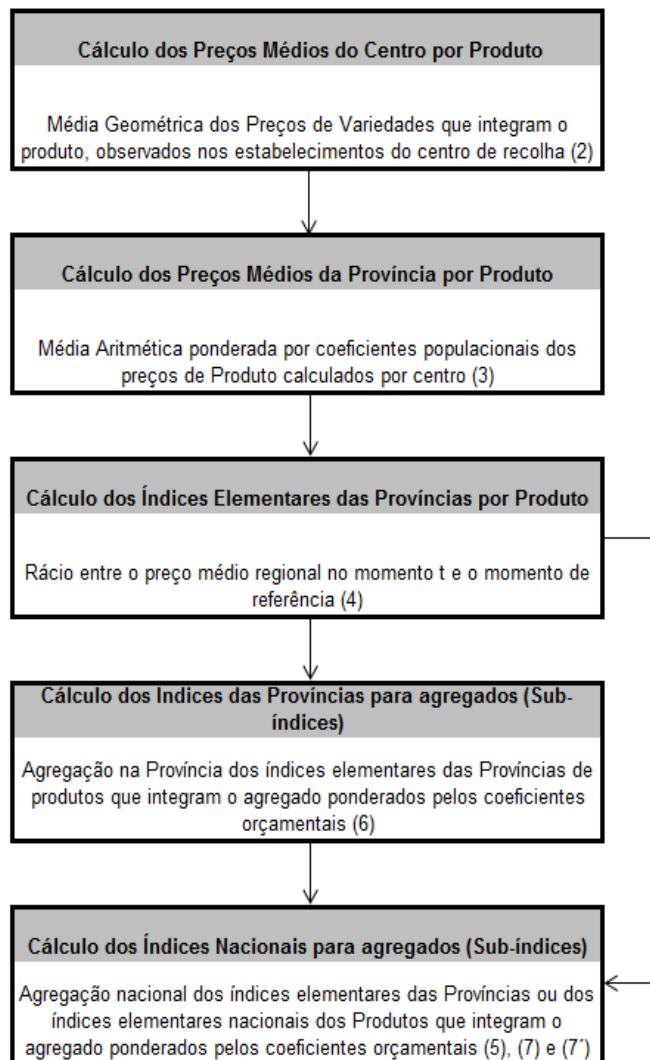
Cálculo dos Preços Médios do Centro por Produto

Média Geométrica dos Preços de Variedades que integram o produto, observados nos estabelecimentos do centro de recolha (2)

Cálculo dos Preços Médios da Província por Produto

Média Aritmética ponderada por coeficientes populacionais dos preços de Produto calculados por centro (3)

Cálculo dos Índices Elementares das Províncias por Produto

Rácio entre o preço médio regional no momento t e o momento de referência (4)

Cálculo dos Indices das Províncias para agregados (Sub-índices)

Agregação na Província dos índices elementares das Províncias de produtos que integram o agregado ponderados pelos coeficientes orçamentais (6)

Cálculo dos Índices Nacionais para agregados (Sub-índices)

Agregação nacional dos índices elementares das Províncias ou dos índices elementares nacionais dos Produtos que integram o agregado ponderados pelos coeficientes orçamentais (5), (7) e (7´)